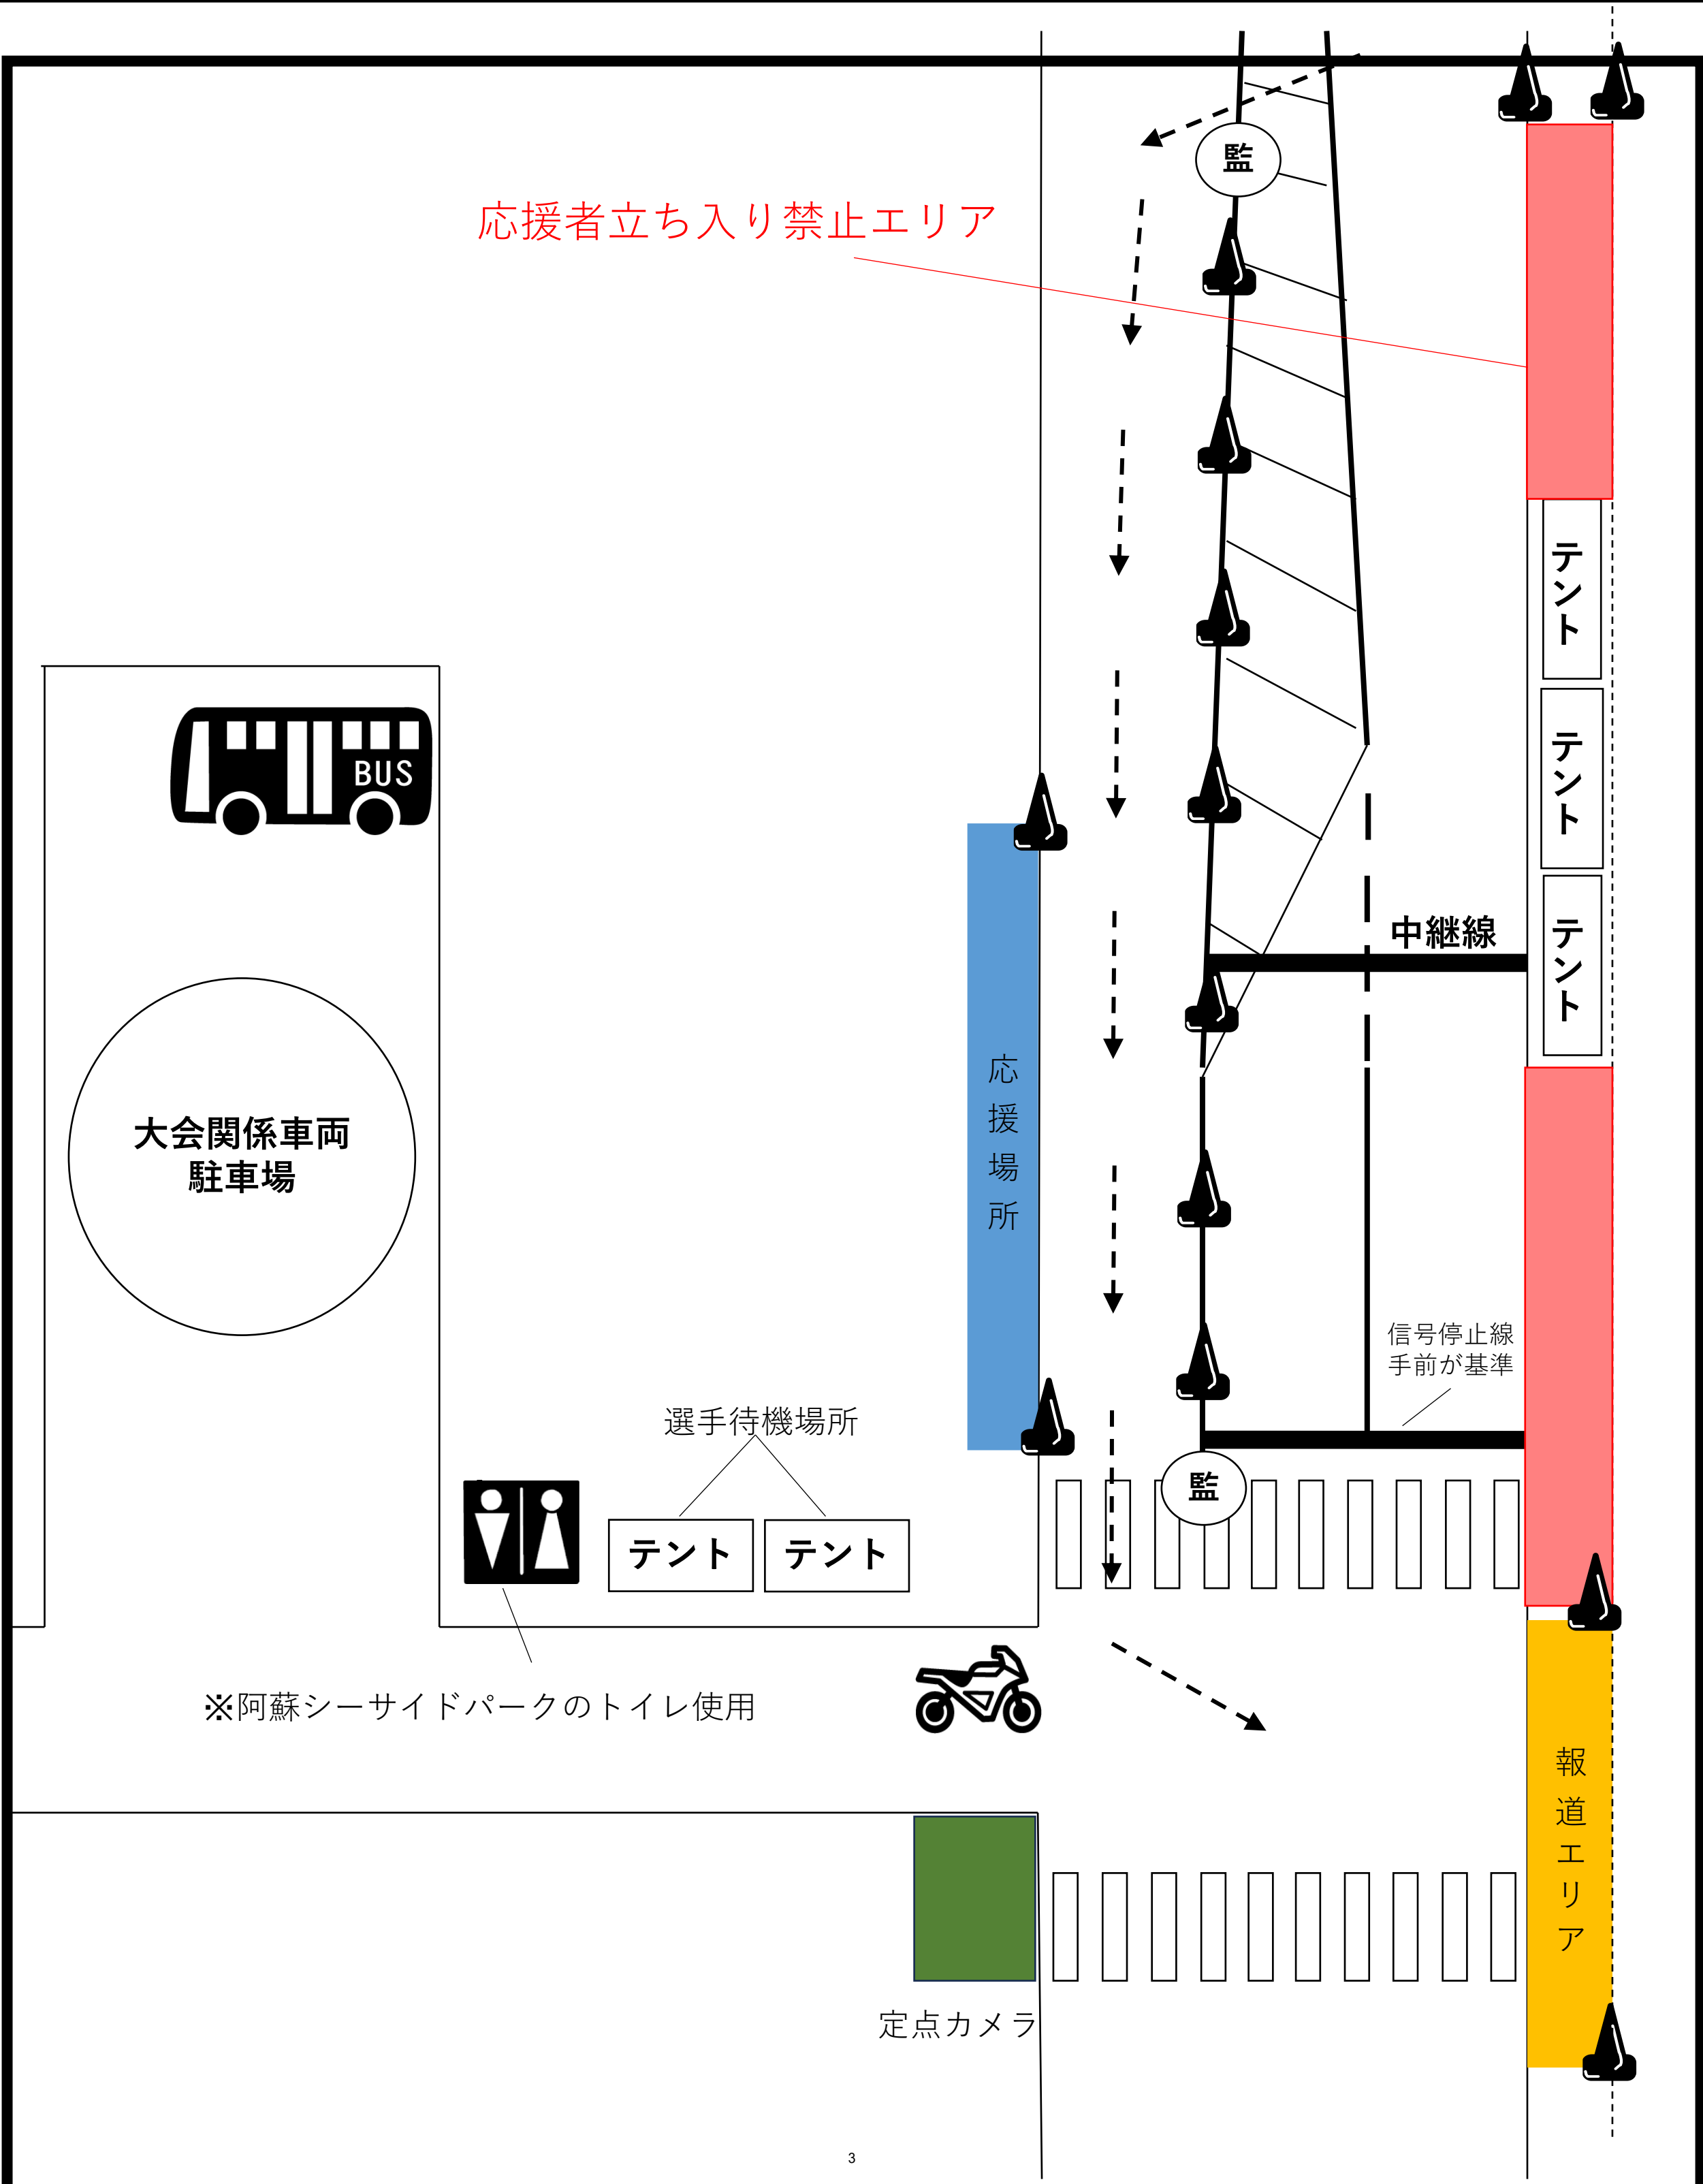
監

応援者立ち入り禁止エリア

テント

テント

テント

BUS

中継線

大会関係車両
駐車場

応援場所

信号停止線
手前が基準

選手待機場所

監

テント

テント

※阿蘇シーサイドパークのトイレ使用

報道エリア

定点カメラ

3